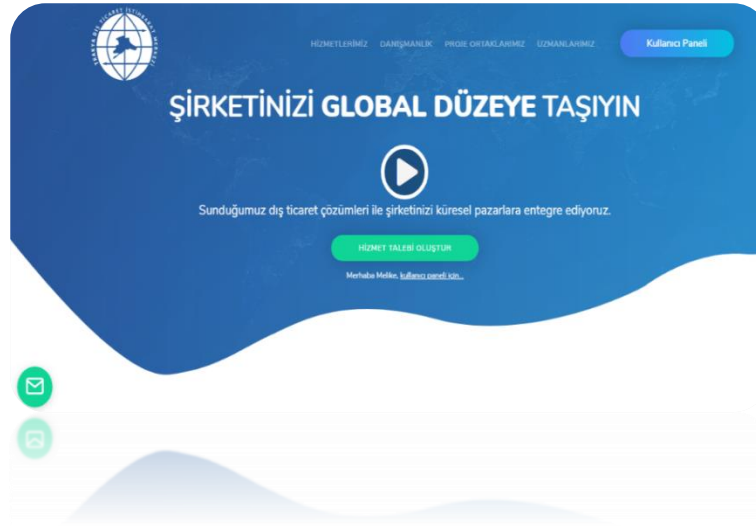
TÜRKİYE DIŞ TİCARET İSTİHBARAT MERKEZİ

HİZMETLERİMİZ DANIŞMANLIK PROJE ORTAKLARIMIZ UZMANLARIMIZ Kullanıcı Paneli

ŞİRKETİNİZİ GLOBAL DÜZEYE TAŞIYIN

Sunduğumuz dış ticaret çözümleri ile şirketinizi küresel pazarlara entegre ediyoruz.

HİZMET TALEBİ OLUŞTUR

Merhaba Melike, kullanıcı paneli için...